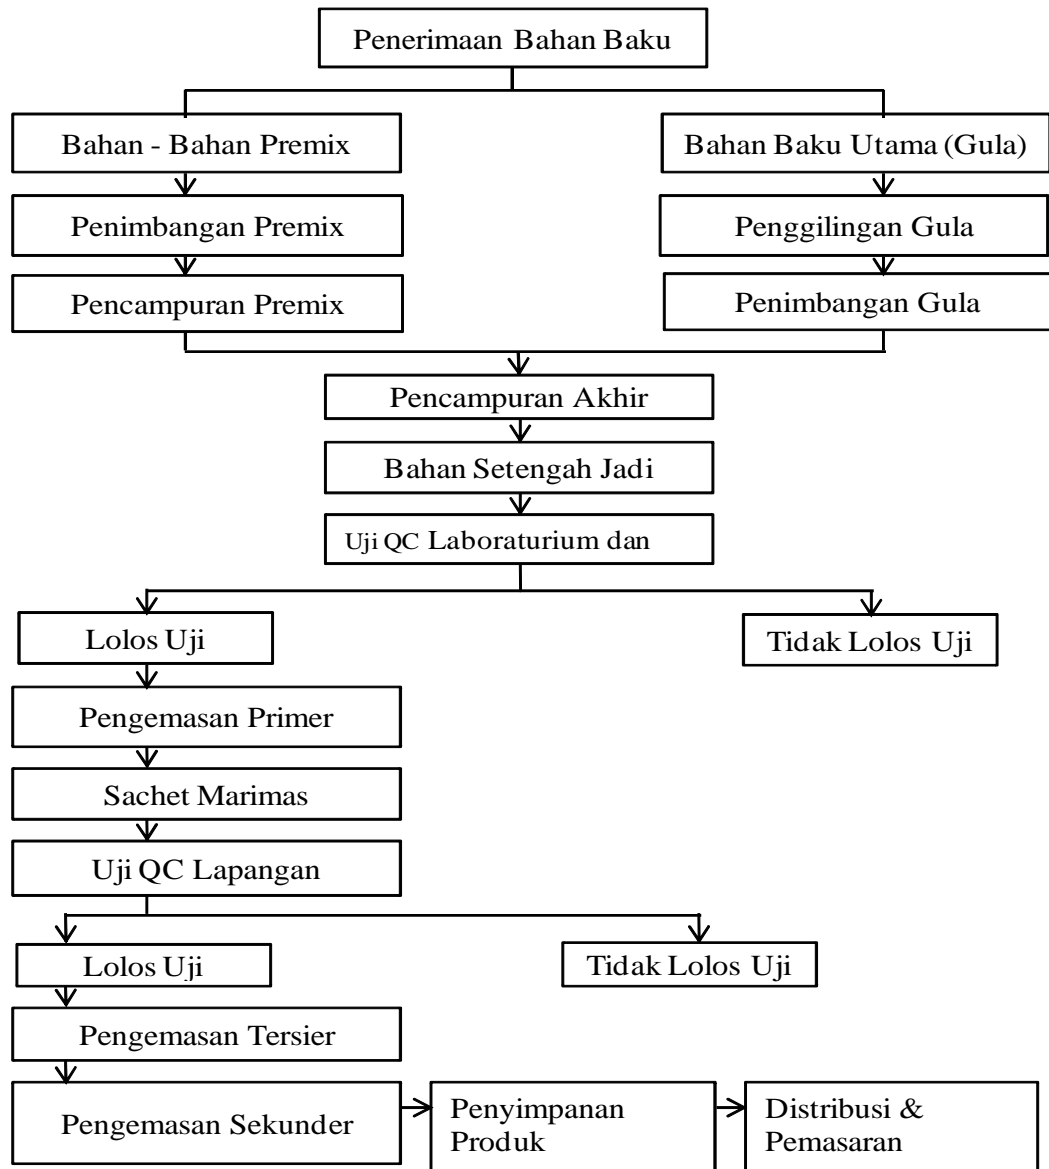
Penerimaan Bahan Baku

Bahan - Bahan Premix

Penimbangan Premix

Pencampuran Premix

Bahan Baku Utama (Gula)

Penggilingan Gula

Penimbangan Gula

Pencampuran Akhir

Bahan Setengah Jadi

Uji QC Laboraturium dan

Lolos Uji

Tidak Lolos Uji

Pengemasan Primer

Sachet Marimas

Uji QC Lapangan

Lolos Uji

Tidak Lolos Uji

Pengemasan Tersier

Pengemasan Sekunder

Penyimpanan Produk

Distribusi & Pemasaran